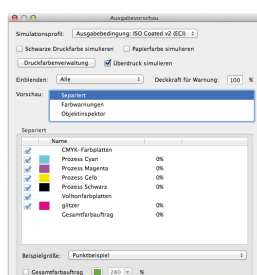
Ausgabevorschau

Simulationsprofil: Ausgabebedingung: ISO Coated v2 (ECI)

Schwarze Druckfarbe simulieren
Papierfarbe simulieren

Druckfarbenverwaltung
Überdruck simulieren

Einblenden: Alle
Deckkraft für Warnung: 100 %

Vorschau: Separiert
Farbwarnungen
Objektinspektor

Separiert

| | Name | |
|---|---|---|
| | CMYK-Farbplatten | |
| | Prozess Cyan | 0% |
| | Prozess Magenta | 0% |
| | Prozess Gelb | 0% |
| | Prozess Schwarz | 0% |
| | Vollonfarbplatten | |
| | glitzer | 0% |
| | Gesamtfarbauftrag | 0% |

Beispielgröße: Punktbeispiel

Gesamtfarbauftrag 280 %